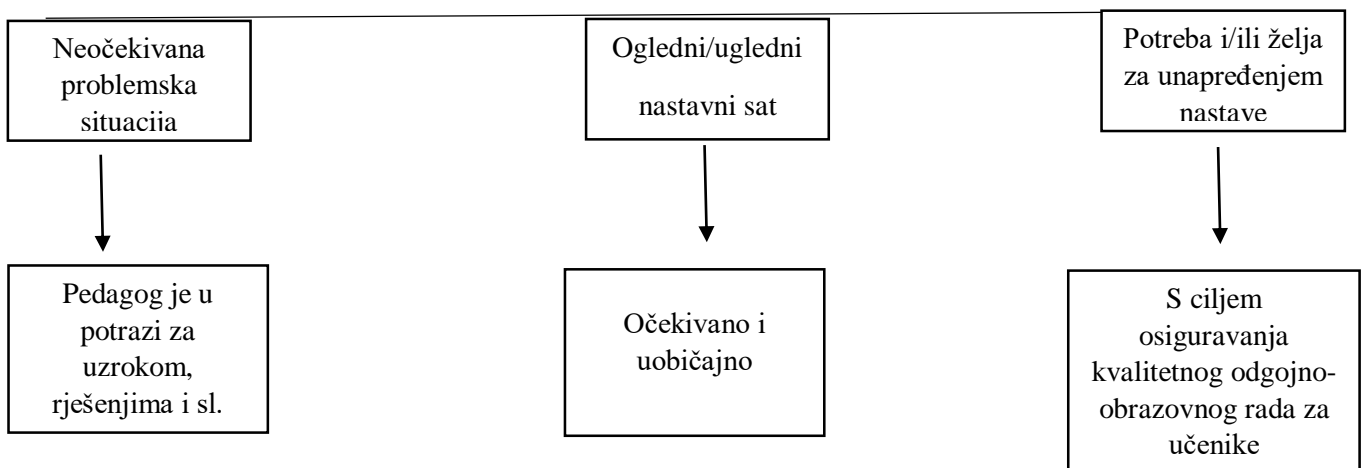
Neočekivana problemska situaciia

Ogledni/ugledni nastavni sat

Potreba i/ili želja za unapređenjem nastave

Pedagog je u potrazi za uzrokom, rješenjima i sl.

Očekivano i uobičajno

S ciljem osiguravanja kvalitetnog odgojno-obrazovnog rada za učenike